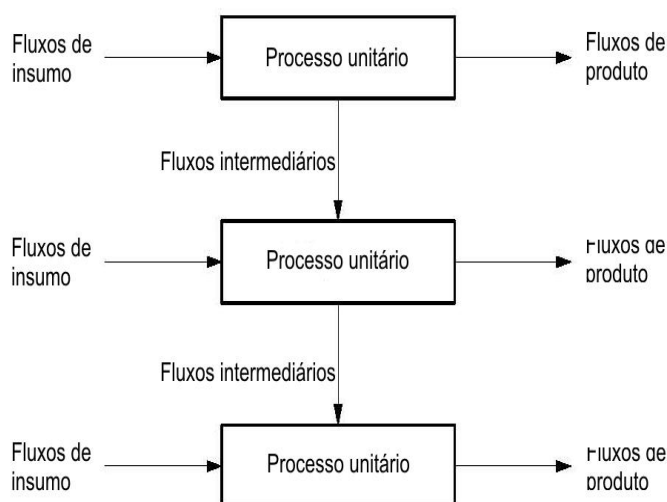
Fluxos de insumo

Processo unitário

Fluxos de produto

Fluxos intermediários

Fluxos de insumo

Processo unitário

Fluxos de produto

Fluxos intermediários

Fluxos de insumo

Processo unitário

Fluxos de produto